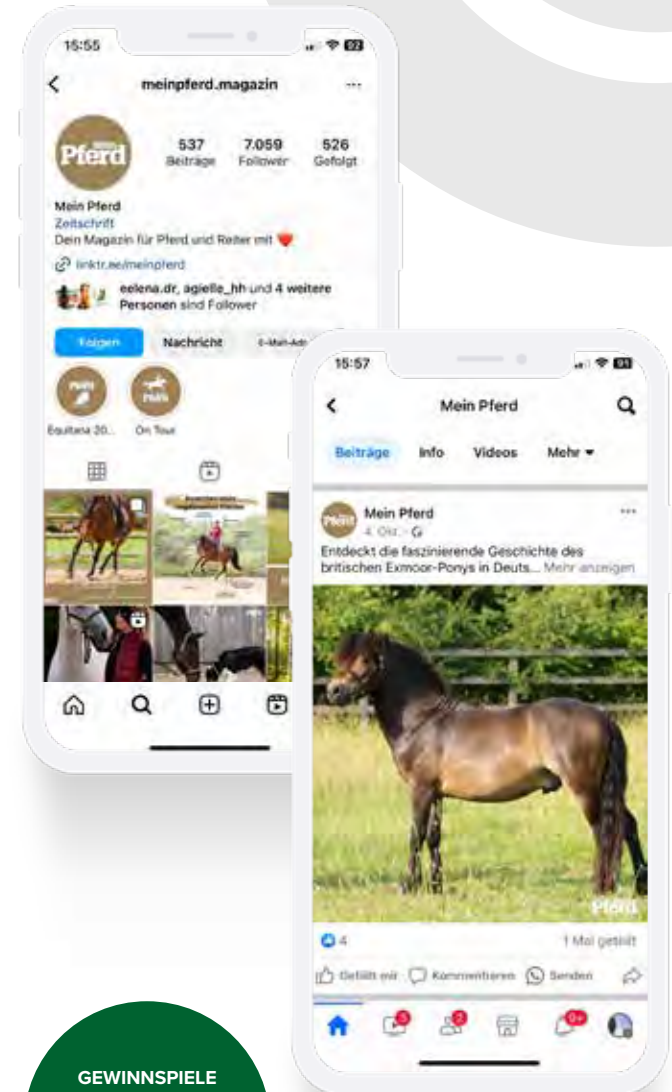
15:55

meinpferd.magazin

Pferd

537 Beiträge
7.059 Follower
526 Gefolgt

Mein Pferd
Zeitschrift
Dein Magazin für Pferd und Reiter mit ❤️
linktr.ee/meinpferd
eelena.dr, agielle_hh und 4 weitere Personen sind Follower

Folgen
Nachricht
E-Mail-Adr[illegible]

Equitana 20...
On Tour

15:57

Mein Pferd

Beiträge
Info
Videos
Mehr ▾

Mein Pferd
4. Okt. · 
Entdeckt die faszinierende Geschichte des britischen Exmoor-Ponys in Deuts... Mehr anzeigen

Pferd

4
1 Mal geteilt

Gefällt mir
Kommentieren
Senden

5
2
9+

GEWINNSPIELE